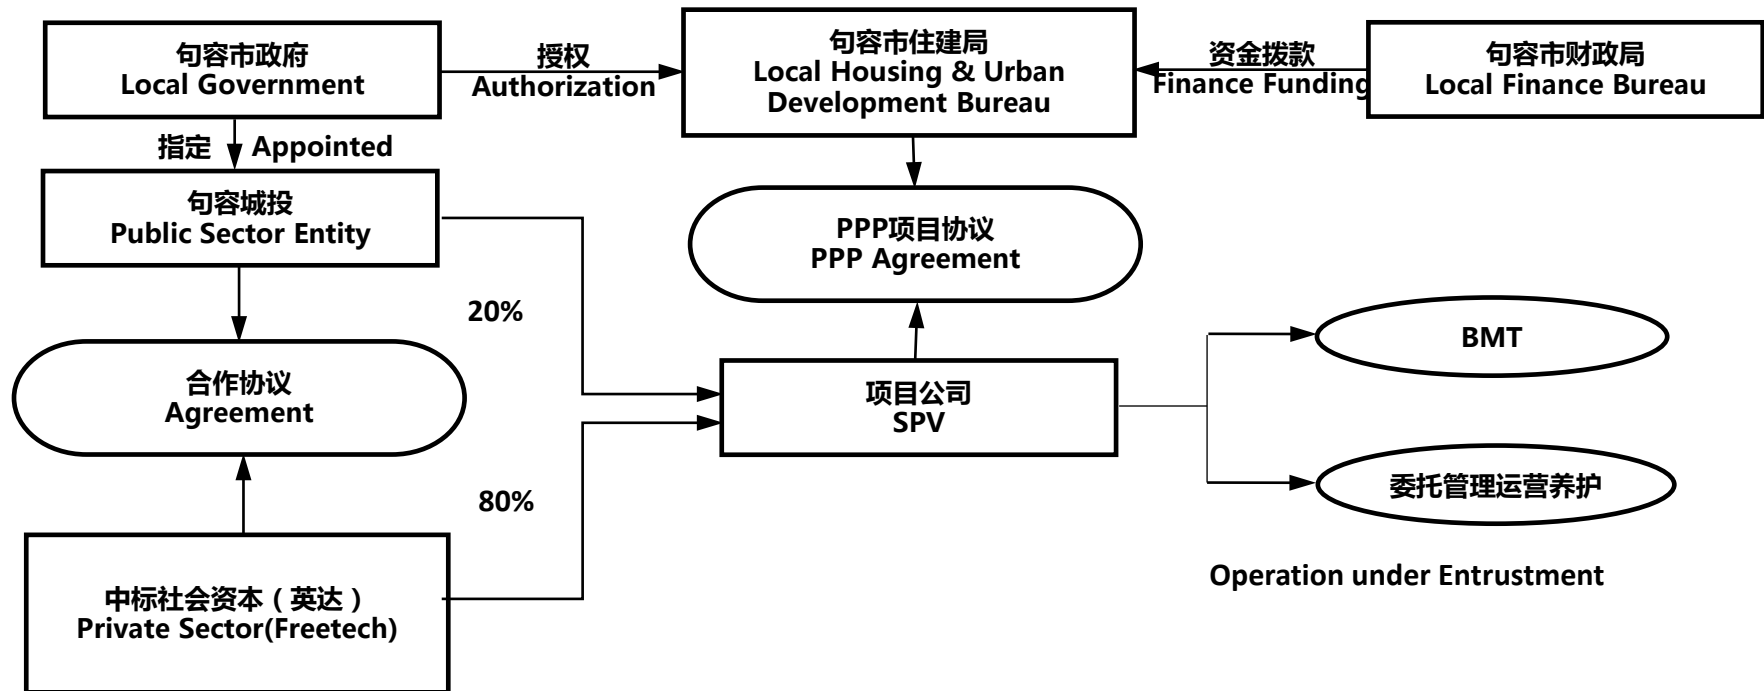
句容市政府
Local Government

授权
Authorization

句容市住建局
Local Housing & Urban Development Bureau

资金拨款
Finance Funding

句容市财政局
Local Finance Bureau

指定 Appointed

句容城投
Public Sector Entity

PPP项目协议
PPP Agreement

20%

合作协议
Agreement

项目公司
SPV

BMT

委托管理运营养护

80%

Operation under Entrustment

中标社会资本（英达）
Private Sector(Freetech)